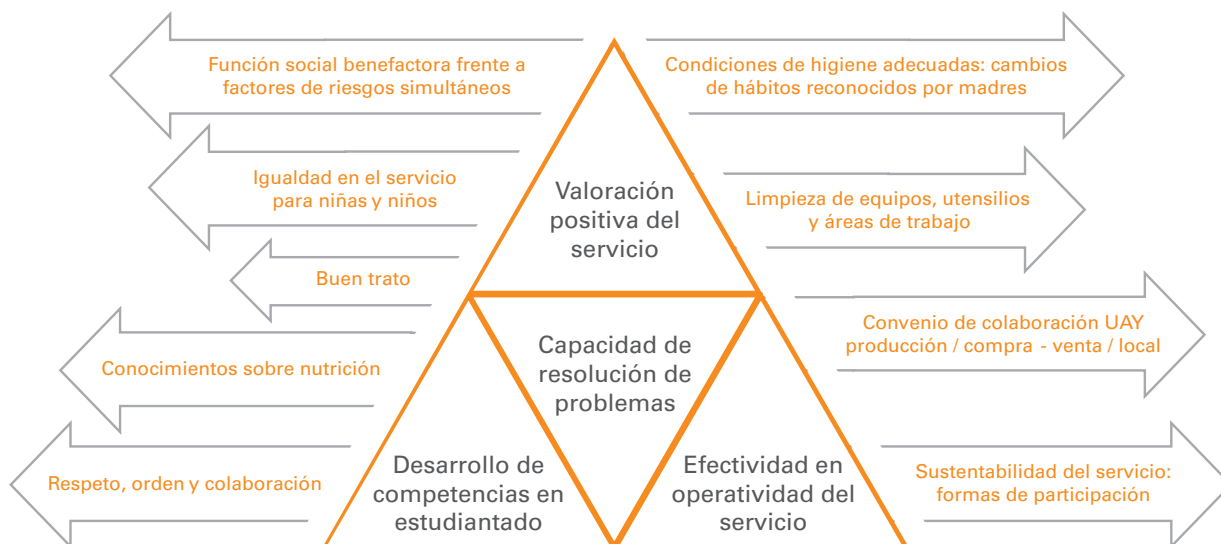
Función social benefactora frente a factores de riesgos simultáneos

Condiciones de higiene adecuadas: cambios de hábitos reconocidos por madres

Igualdad en el servicio para niñas y niños

Valoración positiva del servicio

Limpieza de equipos, utensilios y áreas de trabajo

Buen trato

Convenio de colaboración UAY producción / compra - venta / local

Capacidad de resolución de problemas

Conocimientos sobre nutrición

Respeto, orden y colaboración

Desarrollo de competencias en estudiantado

Efectividad en operatividad del servicio

Sustentabilidad del servicio: formas de participación